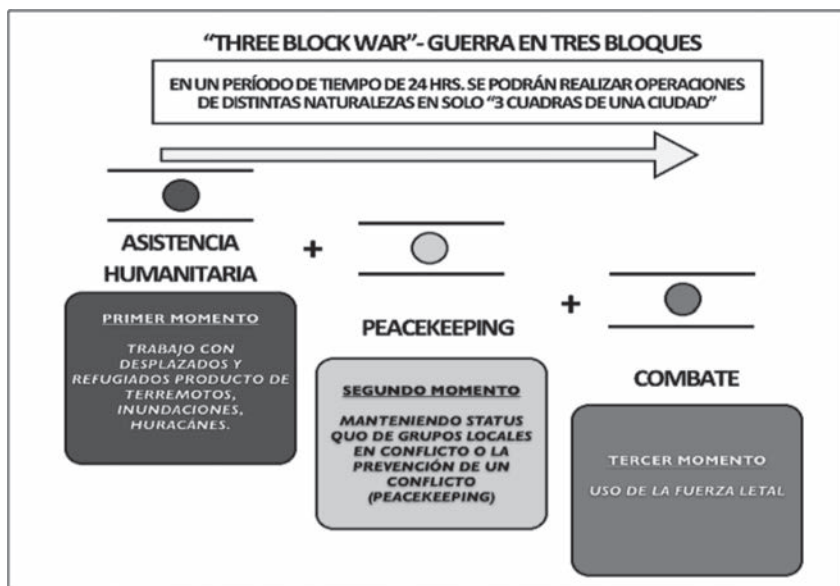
"THREE BLOCK WAR"- GUERRA EN TRES BLOQUES

EN UN PERÍODO DE TIEMPO DE 24 HRS. SE PODRÁN REALIZAR OPERACIONES DE DISTINTAS NATURALEZAS EN SOLO "3 CUADRAS DE UNA CIUDAD"

ASISTENCIA HUMANITARIA

+

PEACEKEEPING

+

COMBATE

PRIMER MOMENTO

TRABAJO CON DESPLAZADOS Y REFUGIADOS PRODUCTO DE TERREMOTOS, INUNDACIONES, HURACANES.

SEGUNDO MOMENTO

MANTENIENDO STATUS QUO DE GRUPOS LOCALES EN CONFLICTO O LA PREVENCIÓN DE UN CONFLICTO (PEACEKEEPING)

TERCER MOMENTO

USO DE LA FUERZA LETAL